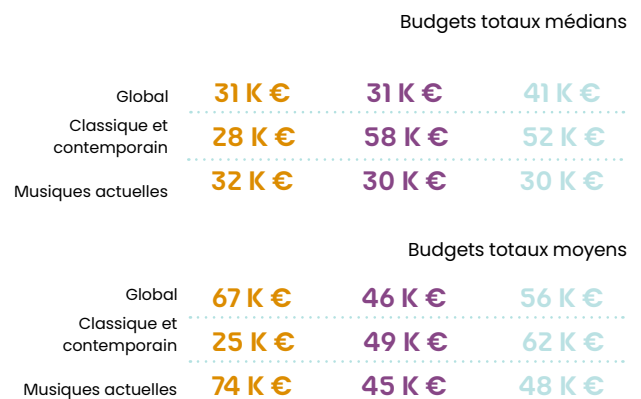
Budgets totaux médians

| | | | |
|---|---|---|---|
| Global | 31 K € | 31 K € | 41 K € |
| Classique et contemporain | 28 K € | 58 K € | 52 K € |
| Musiques actuelles | 32 K € | 30 K € | 30 K € |

Budgets totaux moyens

| | | | |
|---|---|---|---|
| Global | 67 K € | 46 K € | 56 K € |
| Classique et contemporain | 25 K € | 49 K € | 62 K € |
| Musiques actuelles | 74 K € | 45 K € | 48 K € |